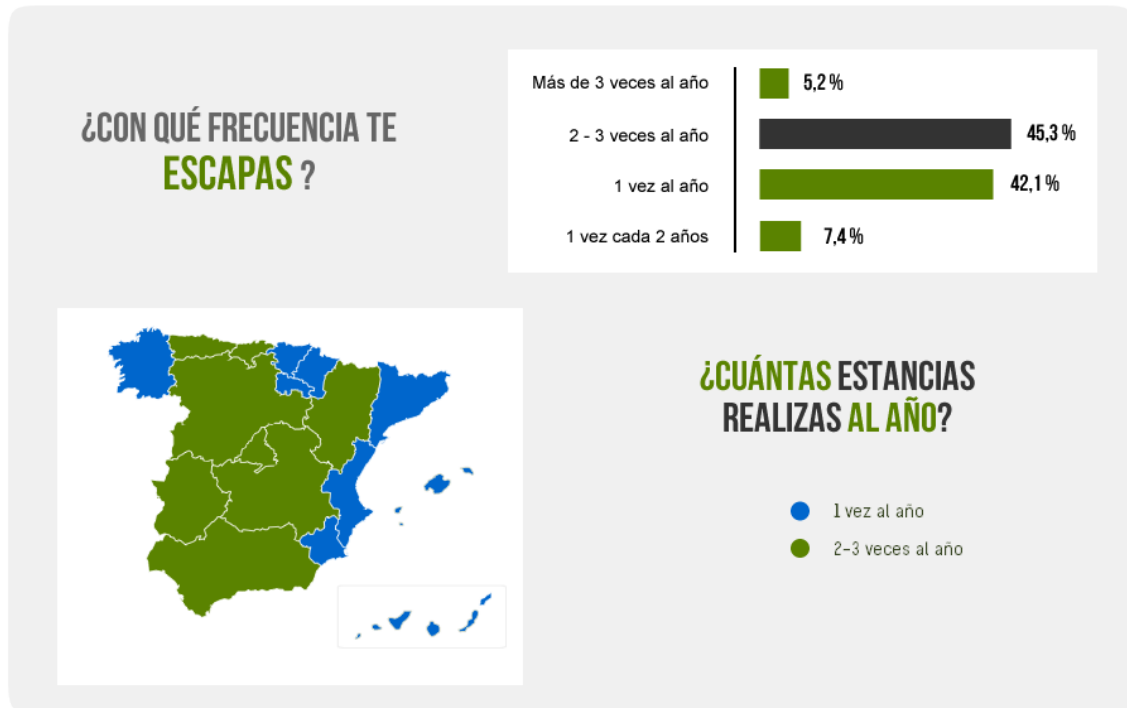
¿CON QUÉ FRECUENCIA TE ESCAPAS ?

| | |
|---|---|
| Más de 3 veces al año | 5,2 % |
| 2 - 3 veces al año | 45,3 % |
| 1 vez al año | 42,1 % |
| 1 vez cada 2 años | 7,4 % |

¿CUÁNTAS ESTANCIAS REALIZAS AL AÑO?

1 vez al año
2-3 veces al año